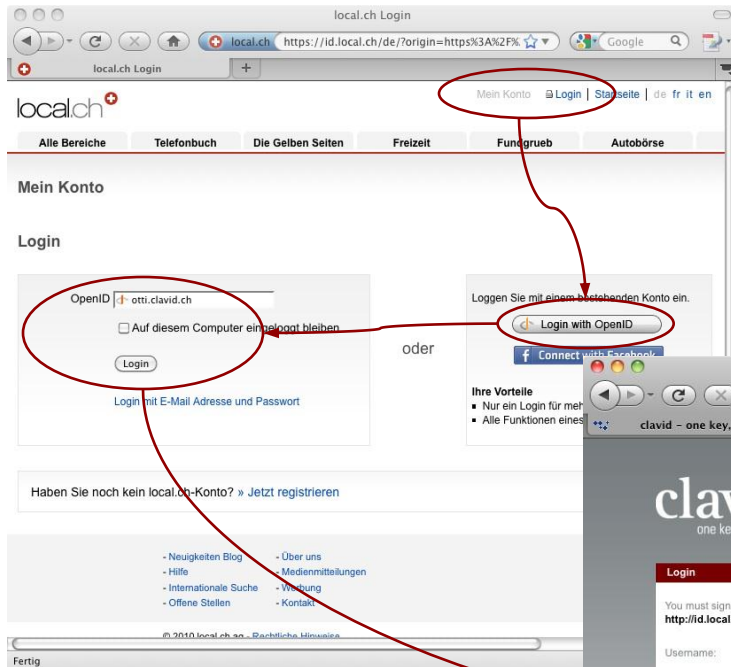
local.ch Login

local.ch https://id.local.ch/de/?origin=https%3A%2F%

Google

local.ch Login

+

local.ch

Mein Konto Login | Startseite | de fr it en

Alle Bereiche | Telefonbuch | Die Gelben Seiten | Freizeit | Fundgrueb | Autobörse

Mein Konto

Login

OpenID otti.clavid.ch

Auf diesem Computer eingeloggt bleiben

Login

Login mit E-Mail Adresse und Passwort

oder

Loggen Sie mit einem bestehenden Konto ein.

Login with OpenID

Connect with Facebook

Ihre Vorteile

▪ Nur ein Login für meh

▪ Alle Funktionen eines

Haben Sie noch kein local.ch-Konto? » Jetzt registrieren

- Neuigkeiten Blog
- Hilfe
- Internationale Suche
- Offene Stellen

- Über uns
- Medienmitteilungen
- Werbung
- Kontakt

© 2010 local.ch ag - Rechtliche Hinweise

Fertig

clavid - one key,

clav

one ke

Login

You must sign

http://id.local

Username: